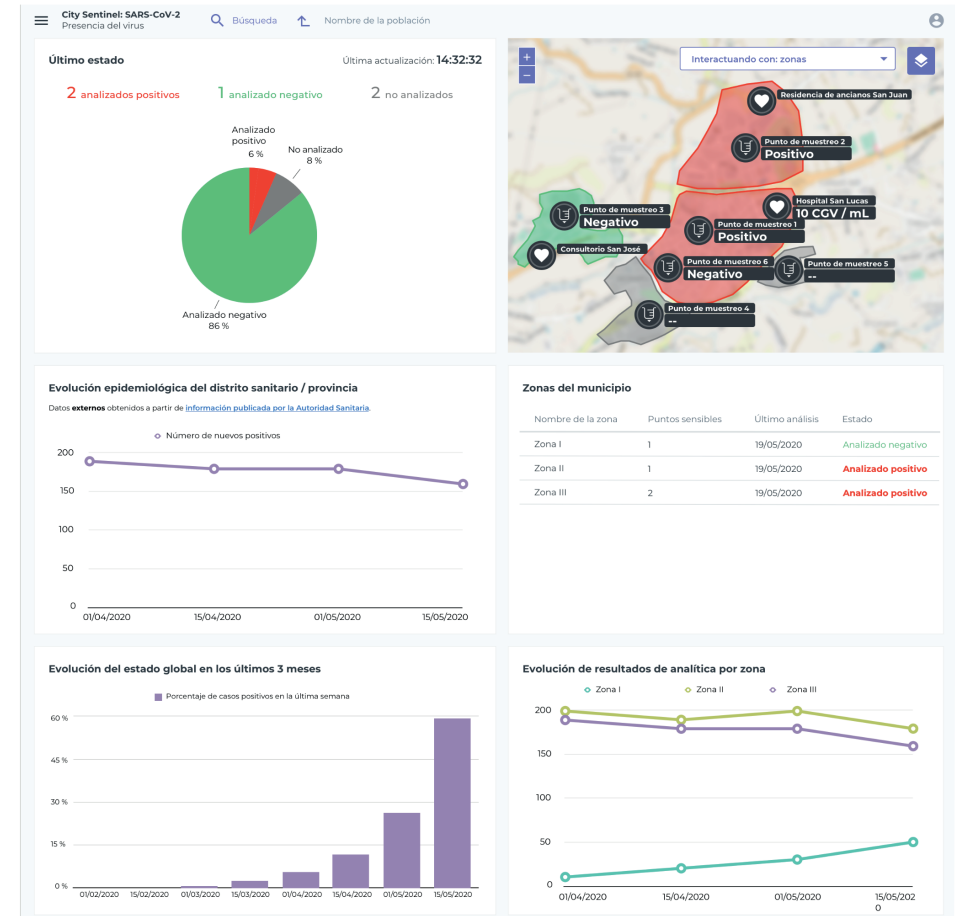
City Sentinel: SARS-CoV-2
Presencia del virus

Búsqueda

Nombre de la población

Último estado

Última actualización: 14:32:32

2 analizados positivos

1 analizado negativo

2 no analizados

Analizado positivo 6 %

No analizado 8 %

Analizado negativo 86 %

+
−

Interactuando con: zonas

Residencia de ancianos San Juan

Punto de muestreo 2
Positivo

Hospital San Lucas
10 CGV / mL

Punto de muestreo 3
Negativo

Punto de muestreo 1
Positivo

Consultorio San José

Punto de muestreo 6
Negativo

Punto de muestreo 5
--

Punto de muestreo 4
--

Evolución epidemiológica del distrito sanitario / provincia

Datos externos obtenidos a partir de información publicada por la Autoridad Sanitaria.

Número de nuevos positivos

200
150
100
50
0

01/04/2020
15/04/2020
01/05/2020
15/05/2020

Zonas del municipio

| Nombre de la zona | Puntos sensibles | Último análisis | Estado |
|---|---|---|---|
| Zona I | 1 | 19/05/2020 | Analizado negativo |
| Zona II | 1 | 19/05/2020 | Analizado positivo |
| Zona III | 2 | 19/05/2020 | Analizado positivo |

Evolución del estado global en los últimos 3 meses

Porcentaje de casos positivos en la última semana

60 %
45 %
30 %
15 %
0 %

01/02/2020
15/02/2020
01/03/2020
15/03/2020
01/04/2020
15/04/2020
01/05/2020
15/05/2020

Evolución de resultados de analítica por zona

Zona I
Zona II
Zona III

200
150
100
50
0

01/04/2020
15/04/2020
01/05/2020
15/05/2020